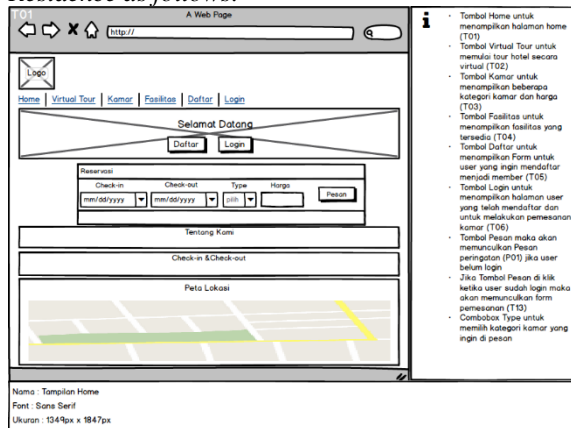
T01

A Web Page

http://

Logo

Home | Virtual Tour | Kamar | Fasilitas | Daftar | Login

Selamat Datang

Daftar

Login

Reservasi

| Check-in | Check-out | Type | Harga | |
|---|---|---|---|---|
| mm/dd/yyyy | mm/dd/yyyy | pilih | | Pesan |

Tentang Kami

Check-in &Check-out

Peta Lokasi

i

- Tombol Home untuk menampilkan halaman home (T01)
- Tombol Virtual Tour untuk memulai tour hotel secara virtual (T02)
- Tombol Kamar untuk menampilkan beberapa kategori kamar dan harga (T03)
- Tombol Fasilitas untuk menampilkan fasilitas yang tersedia (T04)
- Tombol Daftar untuk menampilkan Form untuk user yang ingin mendaftar menjadi member (T05)
- Tombol Login untuk menampilkan halaman user yang telah mendaftar dan untuk melakukan pemesanan kamar (T06)
- Tombol Pesan maka akan memunculkan Pesan peringatan (P01) jika user belum login
- Jika Tombol Pesan di klik ketika user sudah login maka akan memunculkan form pemesanan (T13)
- Combobox Type untuk memilih kategori kamar yang ingin di pesan

Nama : Tampilan Home
Font : Sans Serif
Ukuran : 1349px x 1847px